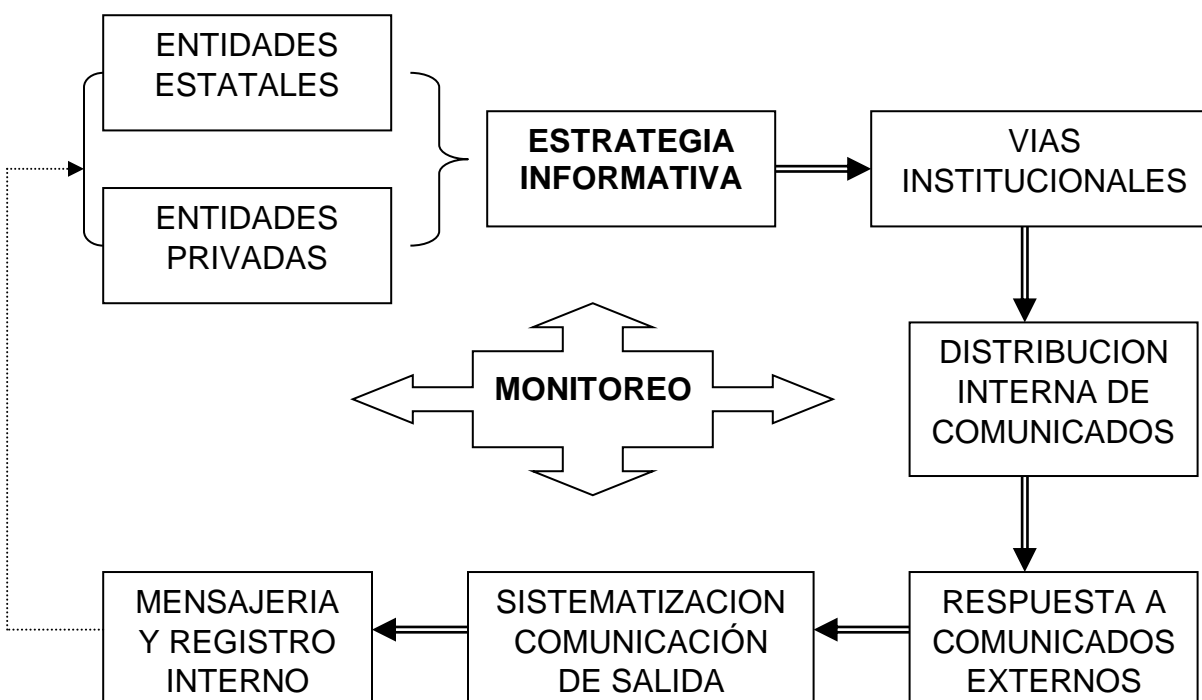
ENTIDADES ESTATALES

ENTIDADES PRIVADAS

ESTRATEGIA INFORMATIVA

VIAS INSTITUCIONALES

MONITOREO

DISTRIBUCION INTERNA DE COMUNICADOS

RESPUESTA A COMUNICADOS EXTERNOS

SISTEMATIZACION COMUNICACIÓN DE SALIDA

MENSAJERIA Y REGISTRO INTERNO